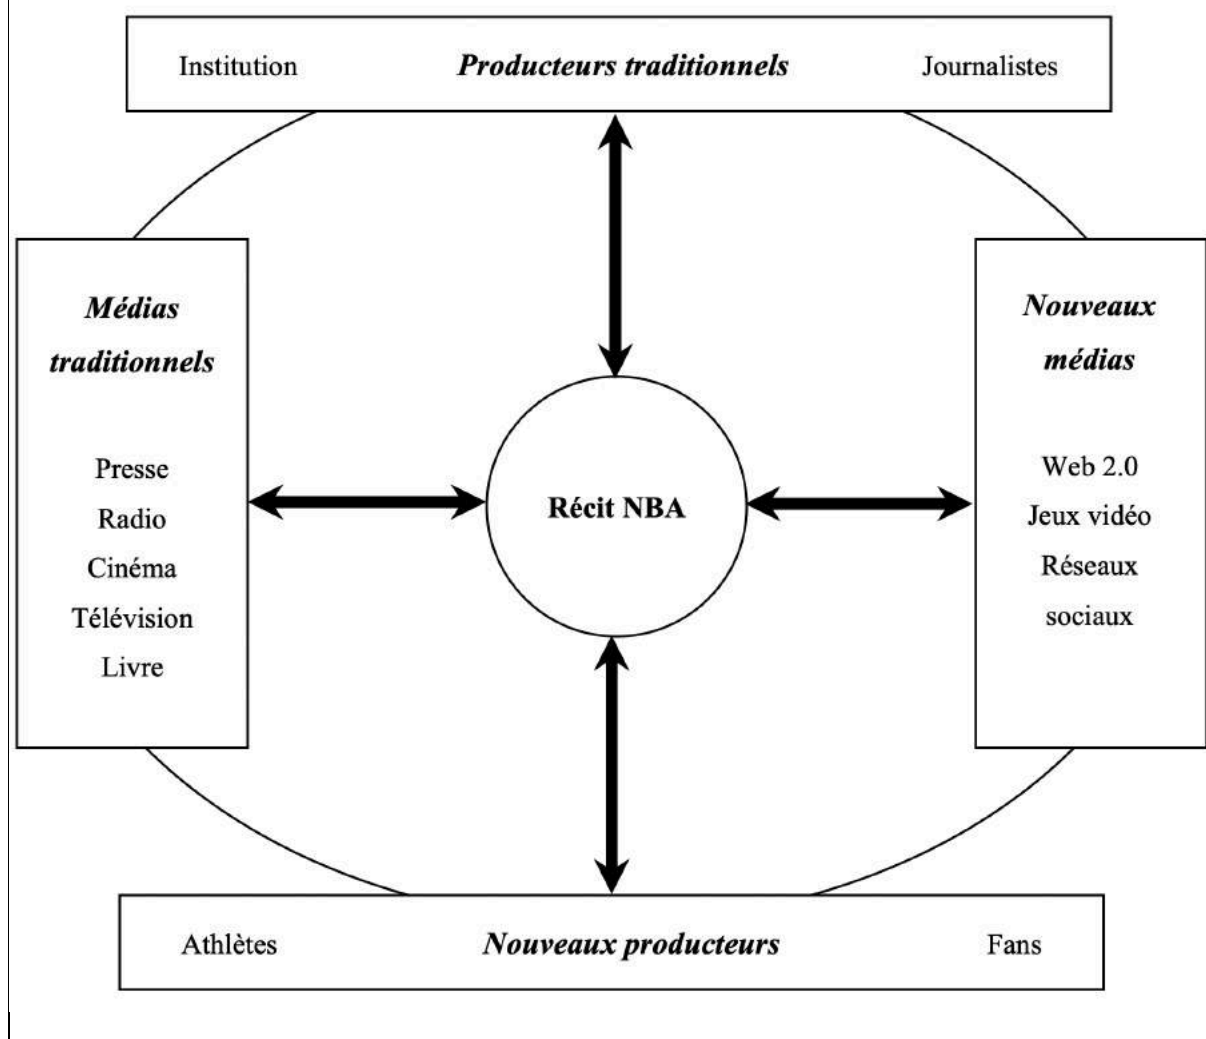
Institution **Producteurs traditionnels** Journalistes

**Médias traditionnels**

Presse
Radio
Cinéma
Télévision
Livre

**Récit NBA**

**Nouveaux médias**

Web 2.0
Jeux vidéo
Réseaux sociaux

Athlètes **Nouveaux producteurs** Fans